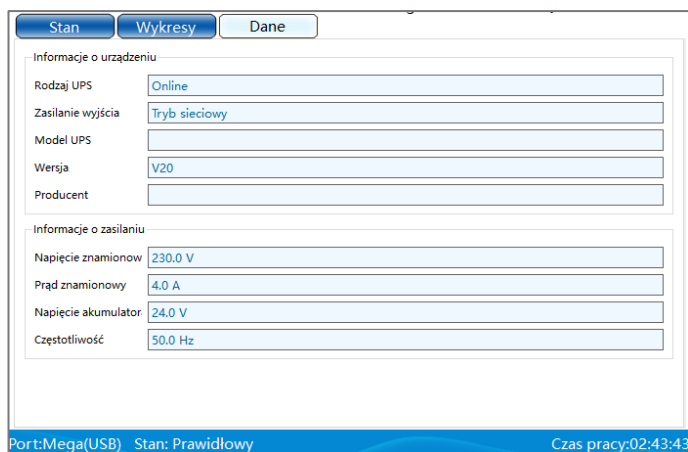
Stan Wykresy Dane

Informacje o urządzeniu

Rodzaj UPS Online

Zasilanie wyjścia Tryb sieciowy

Model UPS

Wersja V20

Producent

Informacje o zasilaniu

Napięcie znamionow 230.0 V

Prąd znamionowy 4.0 A

Napięcie akumulator 24.0 V

Częstotliwość 50.0 Hz

Port:Mega(USB) Stan: Prawidłowy Czas pracy:02:43:43